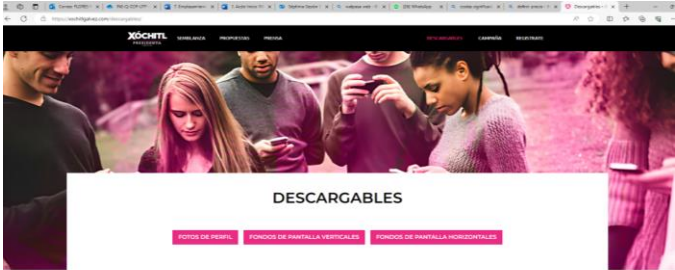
https://xochitlgalvez.com/descargables

XÓCHITL PRESIDENTA

SEMBLANZA PROPUESTAS PRENSA

DESCARGABLES CAMPAÑA REGISTRATE

DESCARGABLES

FOTOS DE PERFIL

FONDOS DE PANTALLA VERTICALES

FONDOS DE PANTALLA HORIZONTALES